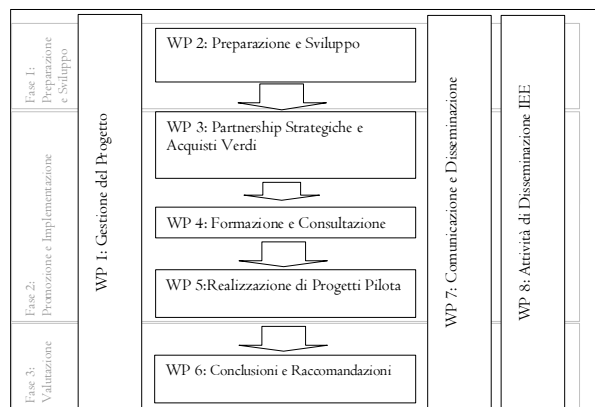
Fase 1: Preparazione e Sviluppo

Fase 2: Promozione e Implementazione

Fase 3: Valutazione

WP 1: Gestione del Progetto

WP 2: Preparazione e Sviluppo

WP 3: Partnership Strategiche e Acquisti Verdi

WP 4: Formazione e Consultazione

WP 5:Realizzazione di Progetti Pilota

WP 6: Conclusioni e Raccomandazioni

WP 7: Comunicazione e Disseminazione

WP 8: Attività di Disseminazione IEE